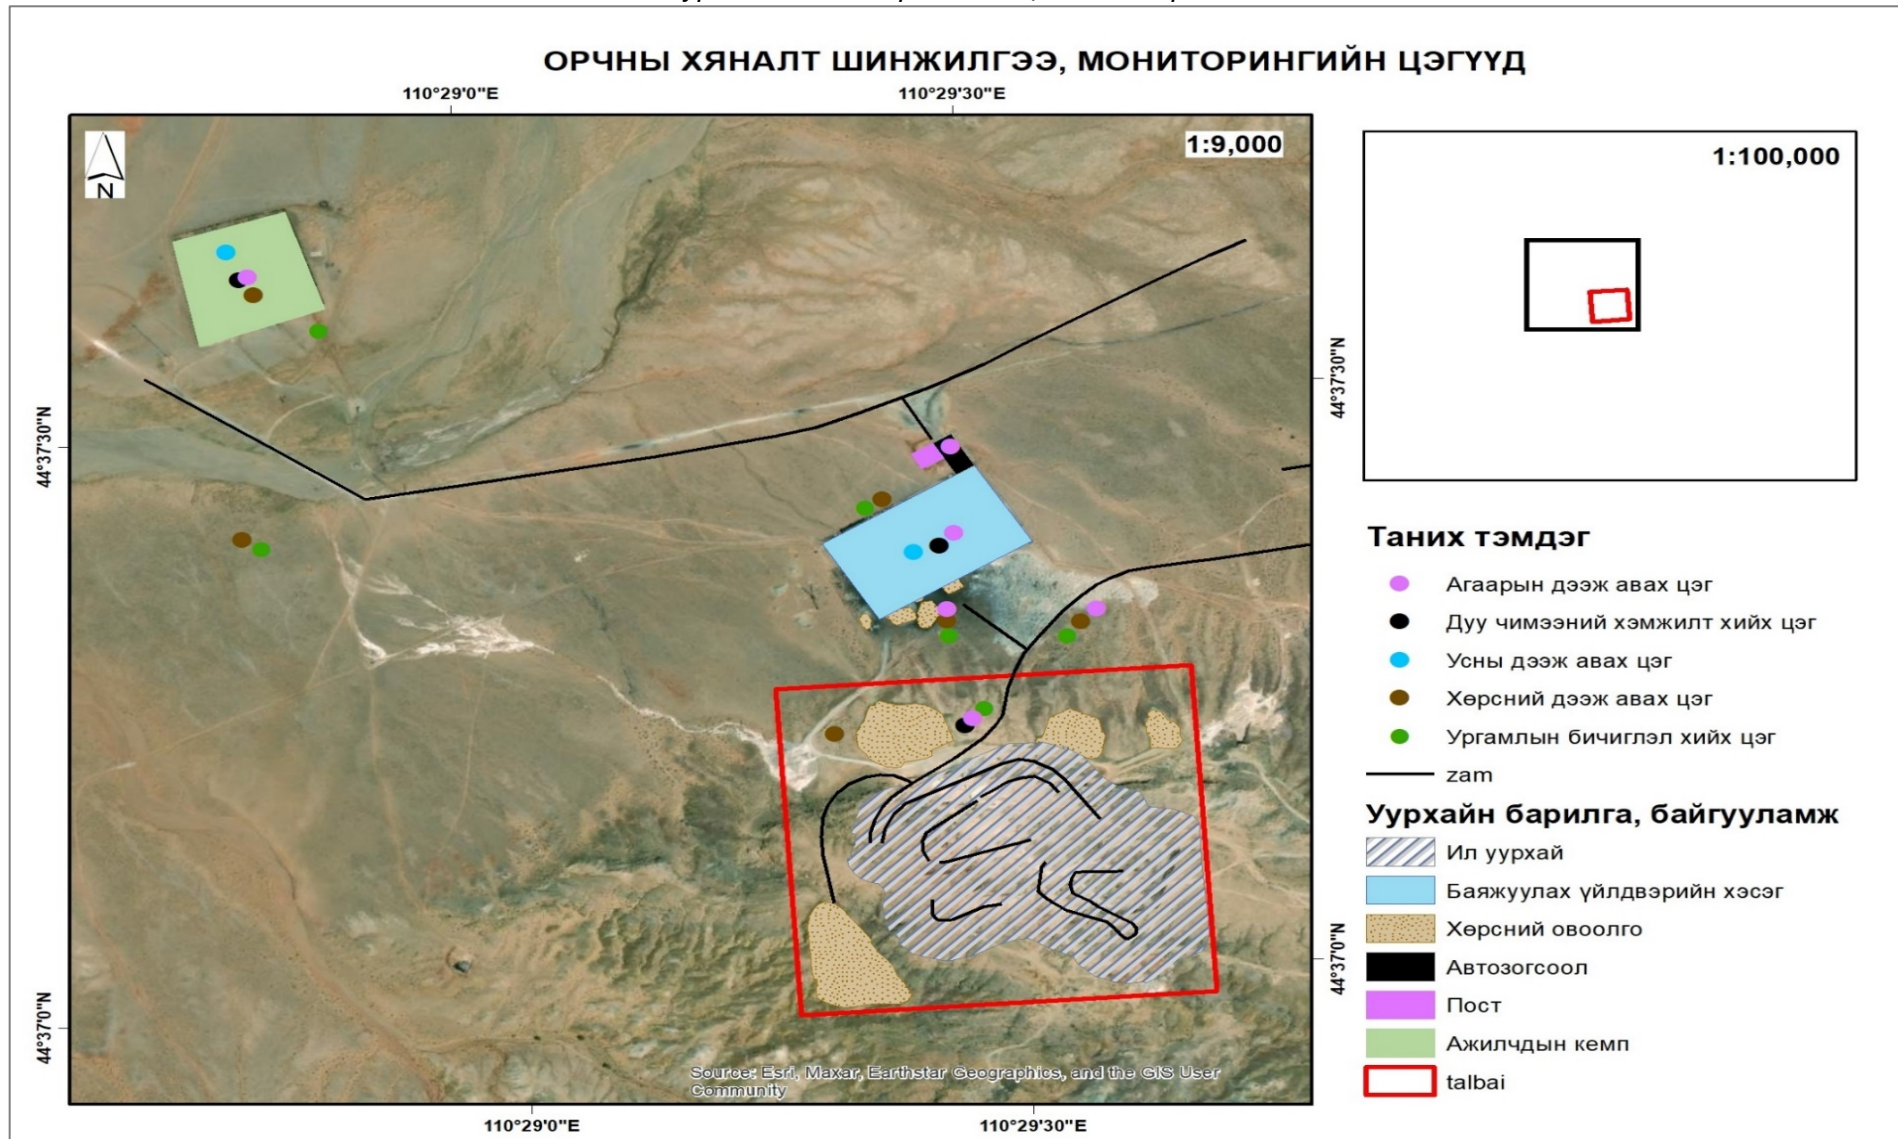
ОРЧНЫ ХЯНАЛТ ШИНЖИЛГЭЭ, МОНИТОРИНГИЙН ЦЭГҮҮД

110°29'0"E
110°29'30"E

N

1:9,000

44°37'30"N
44°37'0"N
44°37'30"N
44°37'0"N

Source: Esri, Maxar, Earthstar Geographics, and the GIS User Community

110°29'0"E
110°29'30"E

1:100,000

Таних тэмдэг
Агаарын дээж авах цэг
Дуу чимээний хэмжилт хийх цэг
Усны дээж авах цэг
Хөрсний дээж авах цэг
Ургамлын бичиглэл хийх цэг
zam

Уурхайн барилга, байгууламж
Ил уурхай
Баяжуулах үйлдвэрийн хэсэг
Хөрсний овоолго
Автозогсоол
Пост
Ажилчдын кемп
talbai